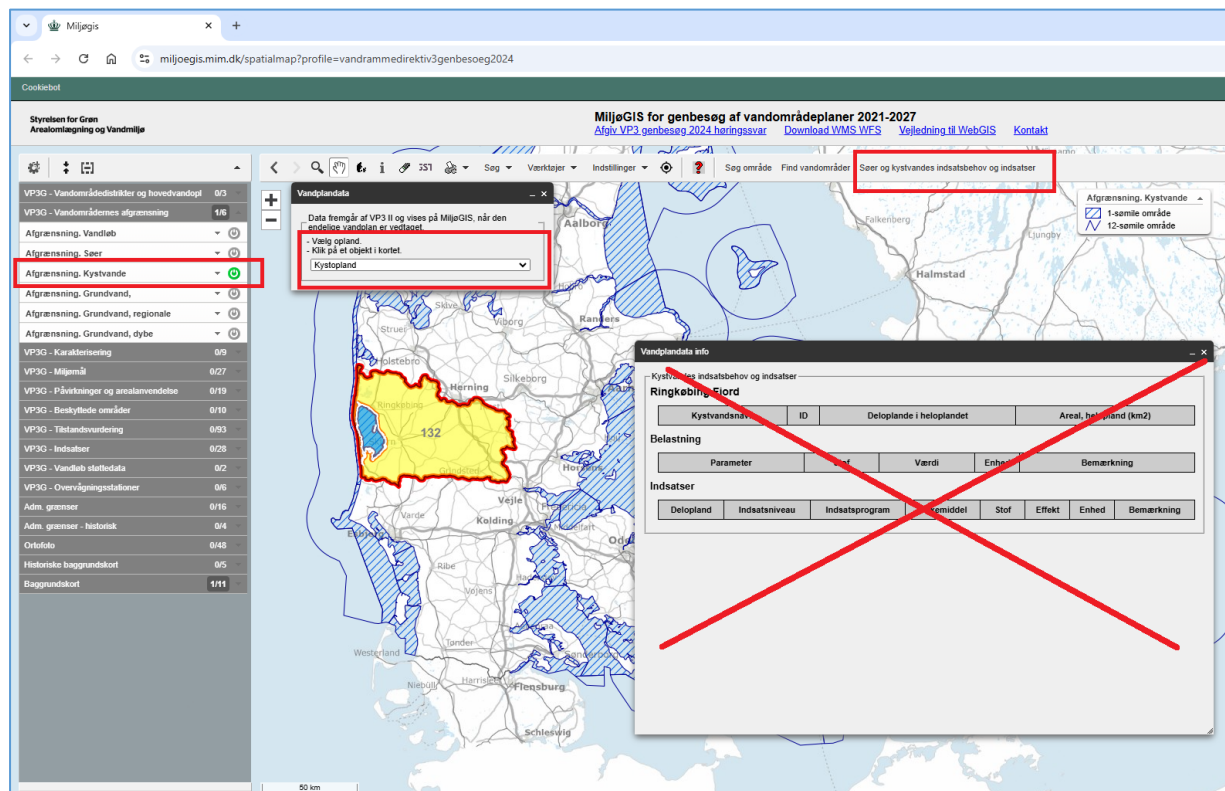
Miljøgis
miljoegis.mim.dk/spatialmap?profile=vandrammedirektiv3genbesoeg2024
Cookiebot
Styrelsen for Grøn Arealomlægning og Vandmiljø
MiljøGIS for genbesøg af vandområdeplaner 2021-2027
Afgiv VP3 genbesøg 2024 høringssvar Download WMS WFS Vejledning til WebGIS Kontakt

VP3G - Vandområdedistrikter og hovedvandopl 0/3
VP3G - Vandområdernes afgrænsning 1/6
Afgrænsning. Vandløb
Afgrænsning. Søer
Afgrænsning. Kystvande
Afgrænsning. Grundvand,
Afgrænsning. Grundvand, regionale
Afgrænsning. Grundvand, dybe
VP3G - Karakterisering 0/9
VP3G - Miljømål 0/27
VP3G - Påvirkninger og arealanvendelse 0/19
VP3G - Beskyttede områder 0/10
VP3G - Tilstandsvurdering 0/93
VP3G - Indsatser 0/28
VP3G - Vandløb støttedata 0/2
VP3G - Overvågningsstationer 0/6
Adm. grænser 0/16
Adm. grænser - historisk 0/4
Orlofoto 0/48
Historiske baggrundskort 0/5
Baggrundskort 1/11

Søg Værktøjer Indstillinger Søg område Find vandområder Søer og kystvandes indsatsbehov og indsatser

Vandplandata
Data fremgår af VP3 II og vises på MiljøGIS, når den endelige vandplan er vedtaget.
- Vælg opland.
- Klik på et objekt i kortet.
Kystopland

Afgrænsning. Kystvande
1-sømile område
12-sømile område

Aalborg Falkenberg Halmstad Ljungby Skive Viborg Randers Struer Holstebro Herning Silkeborg Ringkøbing 132 Grindsted Horsens Vejle Varde Kolding Esbjerg Ribe Odense Tønder Westerland Niebüll Flensburg Schleswig
50 km

Vandplandata info
Kystvandes indsatsbehov og indsatser
Ringkøbing Fjord
| Kystvandsnavn | ID | Deloplande i heloplandet | Areal, heloplandet (km2) |
|---|---|---|---|
Belastning
| Parameter | Stof | Værdi | Enhed | Bemærkning |
|---|---|---|---|---|
Indsatser
| Delopland | Indsatsniveau | Indsatsprogram | Virkemiddel | Stof | Effekt | Enhed | Bemærkning |
|---|---|---|---|---|---|---|---|